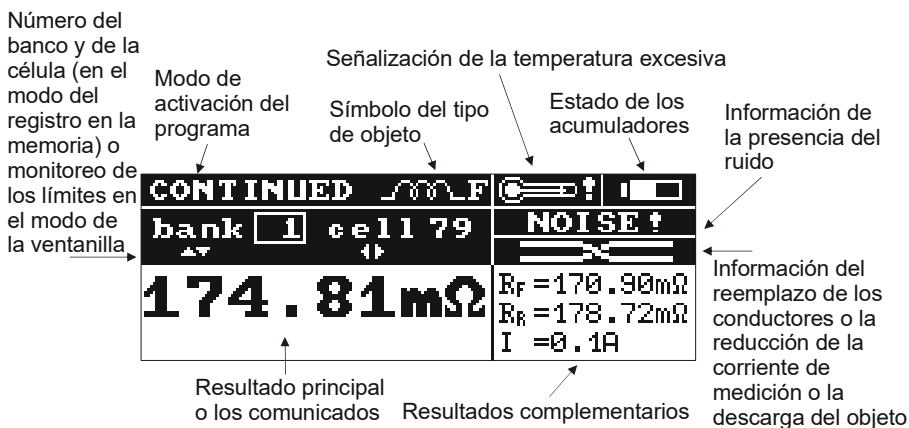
Número del banco y de la célula (en el modo del registro en la memoria) o monitoreo de los límites en el modo de la ventanilla

Modo de activación del programa

Señalización de la temperatura excesiva

Símbolo del tipo de objeto

Estado de los acumuladores

Información de la presencia del ruido

CONTINUED F

bank 1 cell 79

NOISE!

174.81mΩ

$R_F$ =170.90mΩ
$R_R$ =178.72mΩ
I =0.1A

Información del reemplazo de los conductores o la reducción de la corriente de medición o la descarga del objeto

Resultado principal o los comunicados

Resultados complementarios